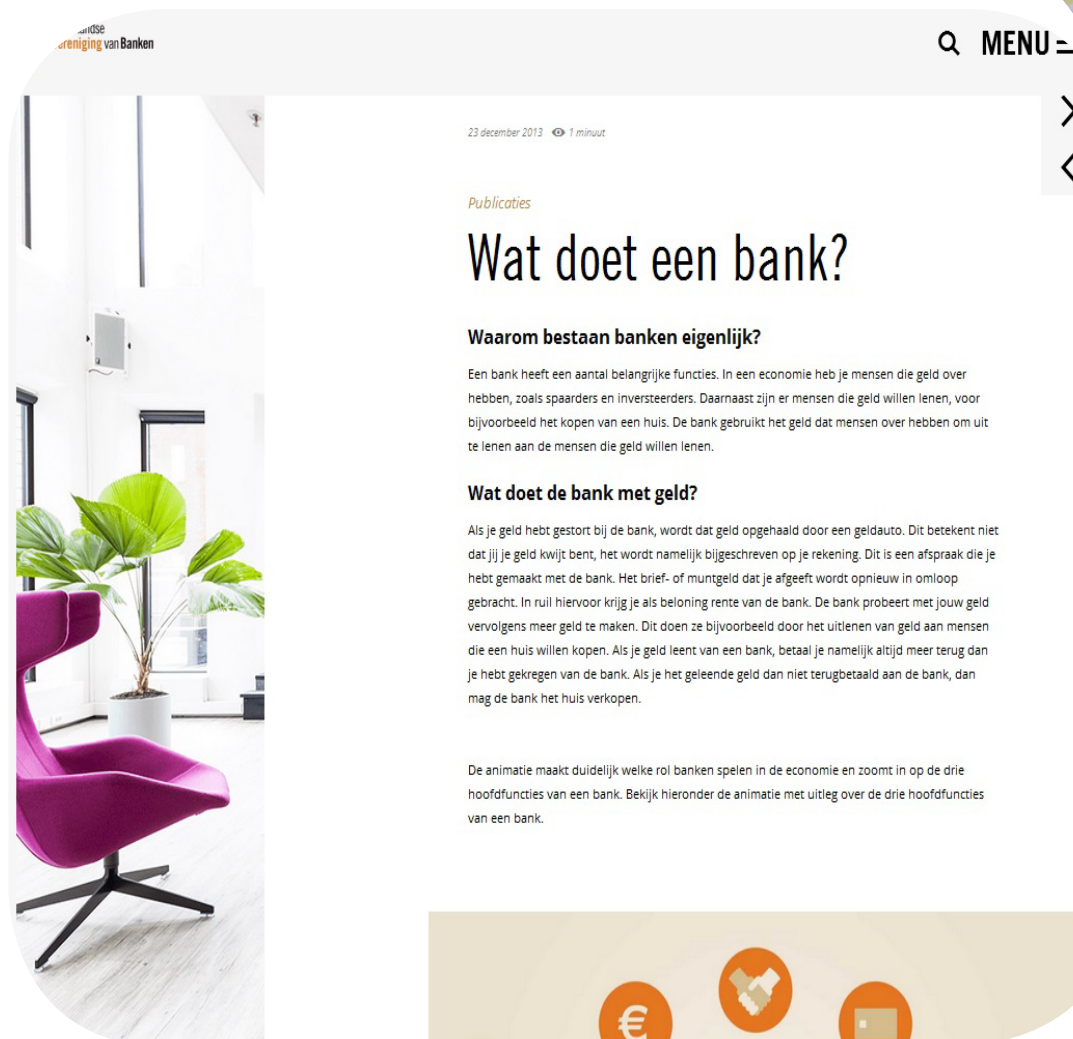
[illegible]andse
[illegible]ereniging van Banken

MENU

23 december 2013 1 minuut

Publicaties

Wat doet een bank?

Waarom bestaan banken eigenlijk?

Een bank heeft een aantal belangrijke functies. In een economie heb je mensen die geld over hebben, zoals spaarders en inversteerders. Daarnaast zijn er mensen die geld willen lenen, voor bijvoorbeeld het kopen van een huis. De bank gebruikt het geld dat mensen over hebben om uit te lenen aan de mensen die geld willen lenen.

Wat doet de bank met geld?

Als je geld hebt gestort bij de bank, wordt dat geld opgehaald door een geldauto. Dit betekent niet dat jij je geld kwijt bent, het wordt namelijk bijgeschreven op je rekening. Dit is een afspraak die je hebt gemaakt met de bank. Het brief- of muntgeld dat je afgeeft wordt opnieuw in omloop gebracht. In ruil hiervoor krijg je als beloning rente van de bank. De bank probeert met jouw geld vervolgens meer geld te maken. Dit doen ze bijvoorbeeld door het uitlenen van geld aan mensen die een huis willen kopen. Als je geld leent van een bank, betaal je namelijk altijd meer terug dan je hebt gekregen van de bank. Als je het geleende geld dan niet terugbetaald aan de bank, dan mag de bank het huis verkopen.

De animatie maakt duidelijk welke rol banken spelen in de economie en zoomt in op de drie hoofdfuncties van een bank. Bekijk hieronder de animatie met uitleg over de drie hoofdfuncties van een bank.

€